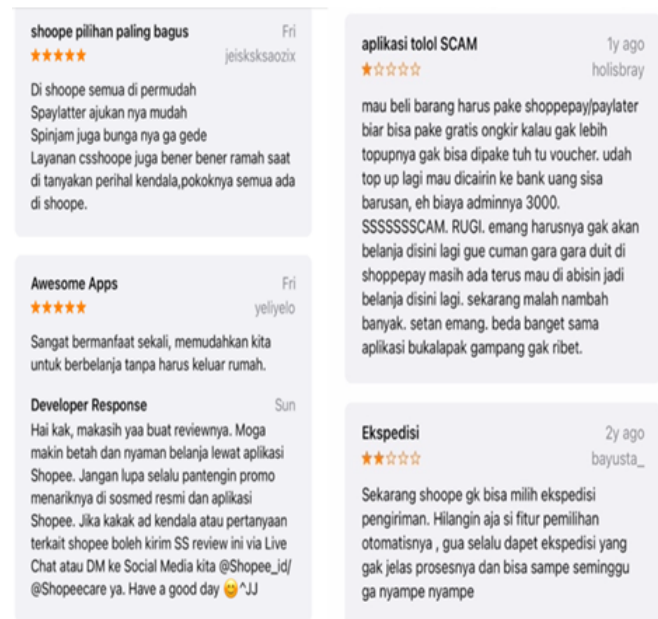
shoope pilihan paling bagus
Fri
★★★★★
jeisksksaozix

Di shoope semua di permudah
Spaylatter ajukan nya mudah
Spinjam juga bunga nya ga gede
Layanan csshoope juga bener bener ramah saat di tanyakan perihal kendala,pokoknya semua ada di shoope.

Awesome Apps
Fri
★★★★★
yeliyelo

Sangat bermanfaat sekali, memudahkan kita untuk berbelanja tanpa harus keluar rumah.

Developer Response
Sun

Hai kak, makasih yaa buat reviewnya. Moga makin betah dan nyaman belanja lewat aplikasi Shopee. Jangan lupa selalu pantengin promo menariknya di sosmed resmi dan aplikasi Shopee. Jika kakak ad kendala atau pertanyaan terkait shopee boleh kirim SS review ini via Live Chat atau DM ke Social Media kita @Shopee_id/ @Shopeecare ya. Have a good day 😊^JJ

aplikasi tolol SCAM
1y ago
★☆☆☆☆
holisbray

mau beli barang harus pake shoppepay/paylater biar bisa pake gratis ongkir kalau gak lebih topupnya gak bisa dipake tuh tu voucher. udah top up lagi mau dicairin ke bank uang sisa barusan, eh biaya adminnya 3000. SSSSSSSCAM. RUGI. emang harusnya gak akan belanja disini lagi gue cuman gara gara duit di shoppepay masih ada terus mau di abisin jadi belanja disini lagi. sekarang malah nambah banyak. setan emang. beda banget sama aplikasi bukalapak gampang gak ribet.

Ekspedisi
2y ago
★★☆☆☆
bayusta_

Sekarang shoope gk bisa milih ekspedisi pengiriman. Hilangin aja si fitur pemilihan otomatisnya , gua selalu dapet ekspedisi yang gak jelas prosesnya dan bisa sampe seminggu ga nyampe nyampe